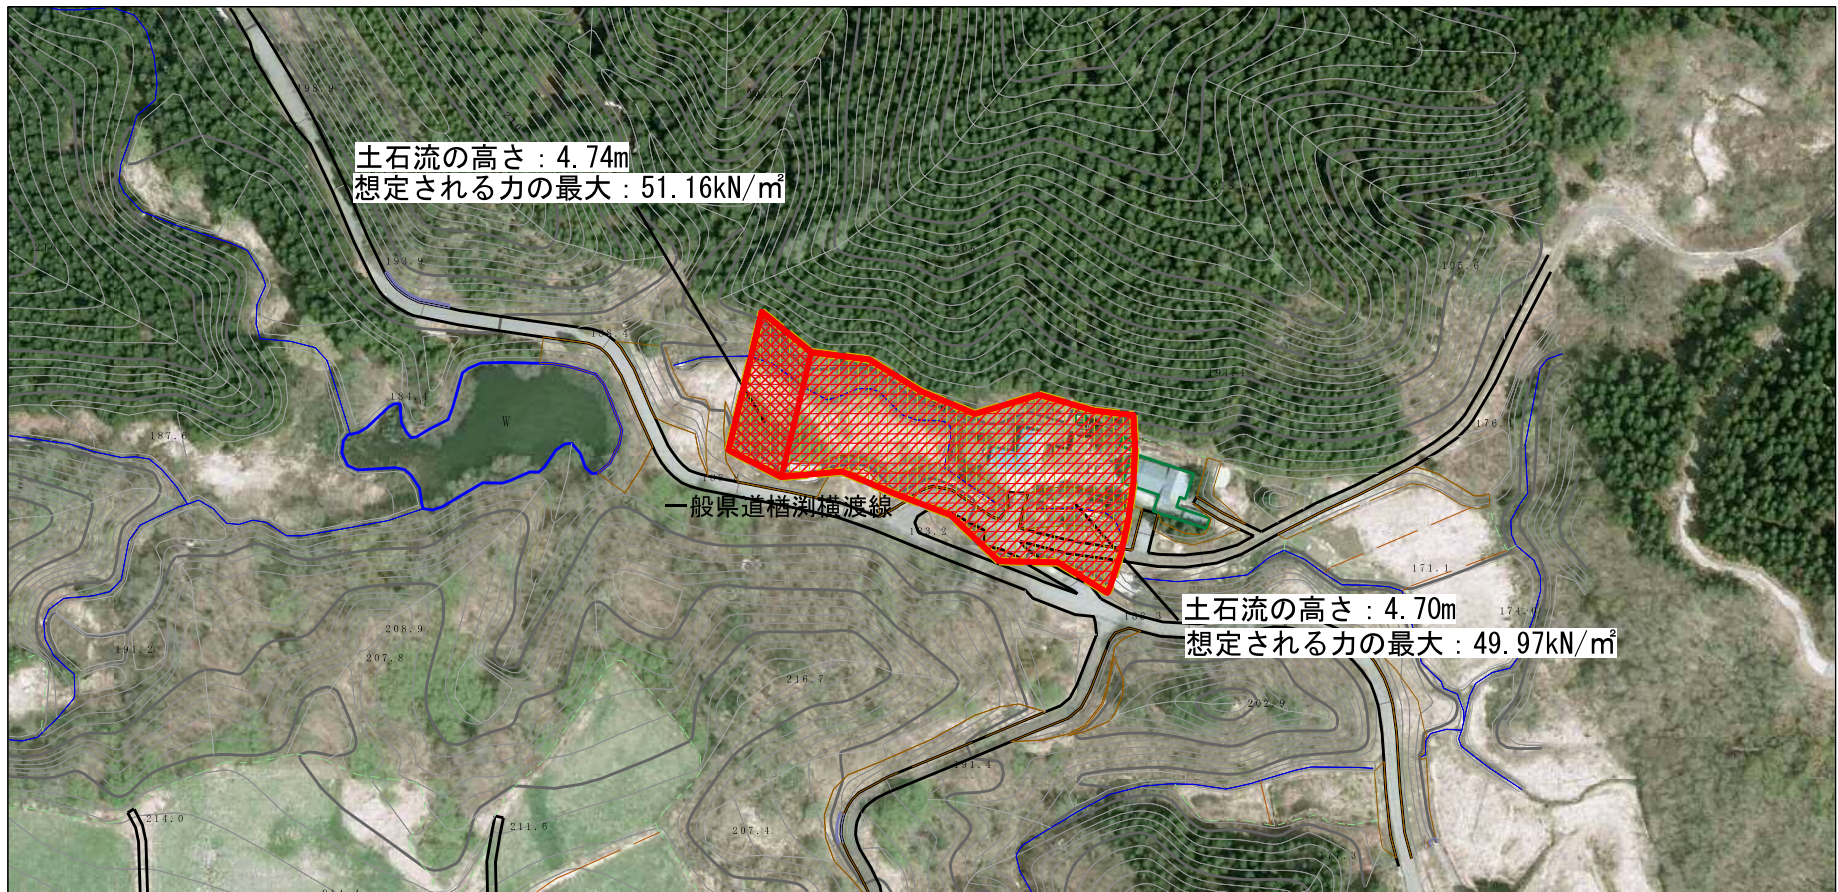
土石流の高さ：4.74m
想定される力の最大：51.16kN/㎡

一般県道楢渕横渡線

土石流の高さ：4.70m
想定される力の最大：49.97kN/㎡

193.9
184.4
187.6
W
193.2
171.1
174.6
176.1
195.6
208.9
207.8
191.2
216.7
202.9
181.4
214.0
211.6
207.4